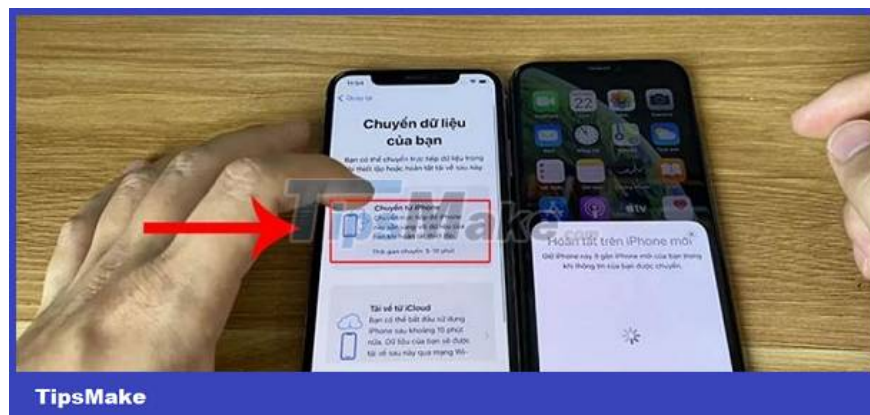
Chuyển dữ liệu của bạn

Bạn có thể chuyển trực tiếp dữ liệu trong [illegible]

Chuyển từ iPhone

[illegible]

Thời gian chuyển: 5-10 phút

Tải về từ iCloud

Bạn có thể bắt đầu sử dụng iPhone sau khoảng 10 phút nữa. Dữ liệu của bạn sẽ được tải về sau này qua mạng Wi-

TipsMake.com

Hoàn tất trên iPhone mới

Giữ iPhone này ở gần iPhone mới của bạn trong khi thông tin của bạn được chuyển.

tv

TipsMake